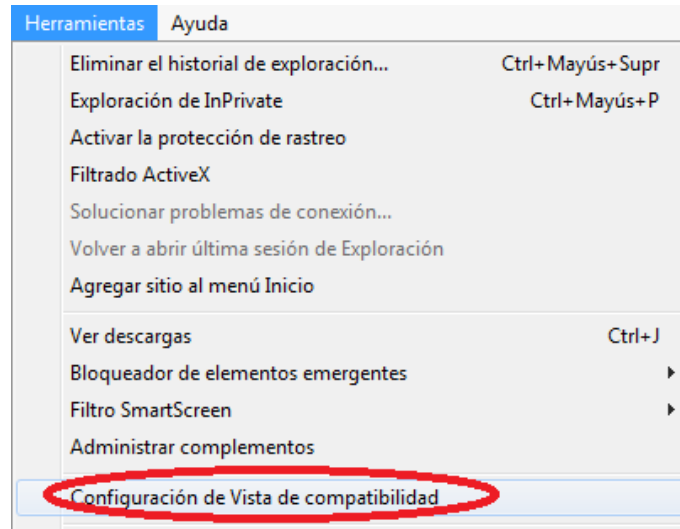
Herramientas Ayuda

Eliminar el historial de exploración... Ctrl+Mayús+Supr
Exploración de InPrivate Ctrl+Mayús+P
Activar la protección de rastreo
Filtrado ActiveX
Solucionar problemas de conexión...
Volver a abrir última sesión de Exploración
Agregar sitio al menú Inicio

Ver descargas Ctrl+J
Bloqueador de elementos emergentes
Filtro SmartScreen
Administrar complementos

Configuración de Vista de compatibilidad